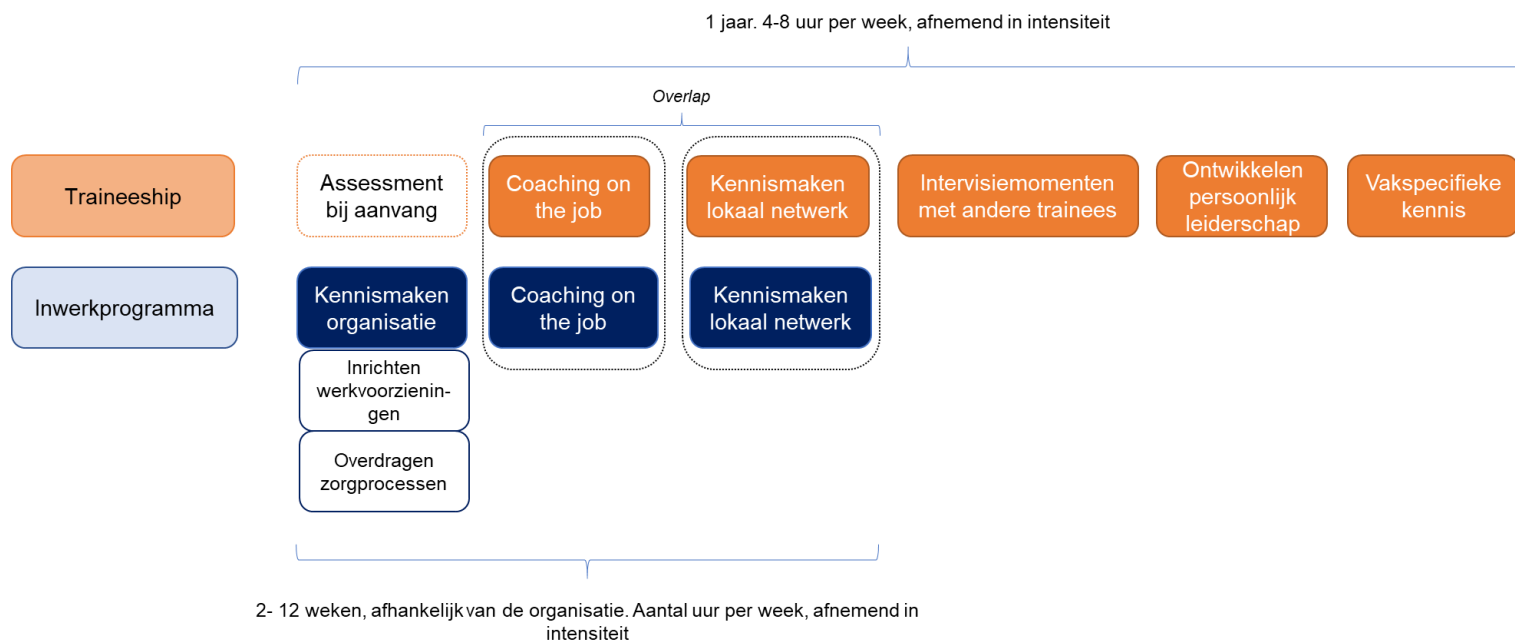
1 jaar. 4-8 uur per week, afnemend in intensiteit

Overlap

Traineeship

Assessment bij aanvang

Coaching on the job

Kennismaken lokaal netwerk

Intervisiemomenten met andere trainees

Ontwikkelen persoonlijk leiderschap

Vakspecifieke kennis

Inwerkprogramma

Kennismaken organisatie

Coaching on the job

Kennismaken lokaal netwerk

Inrichten werkvoorzieningen

Overdragen zorgprocessen

2- 12 weken, afhankelijk van de organisatie. Aantal uur per week, afnemend in intensiteit